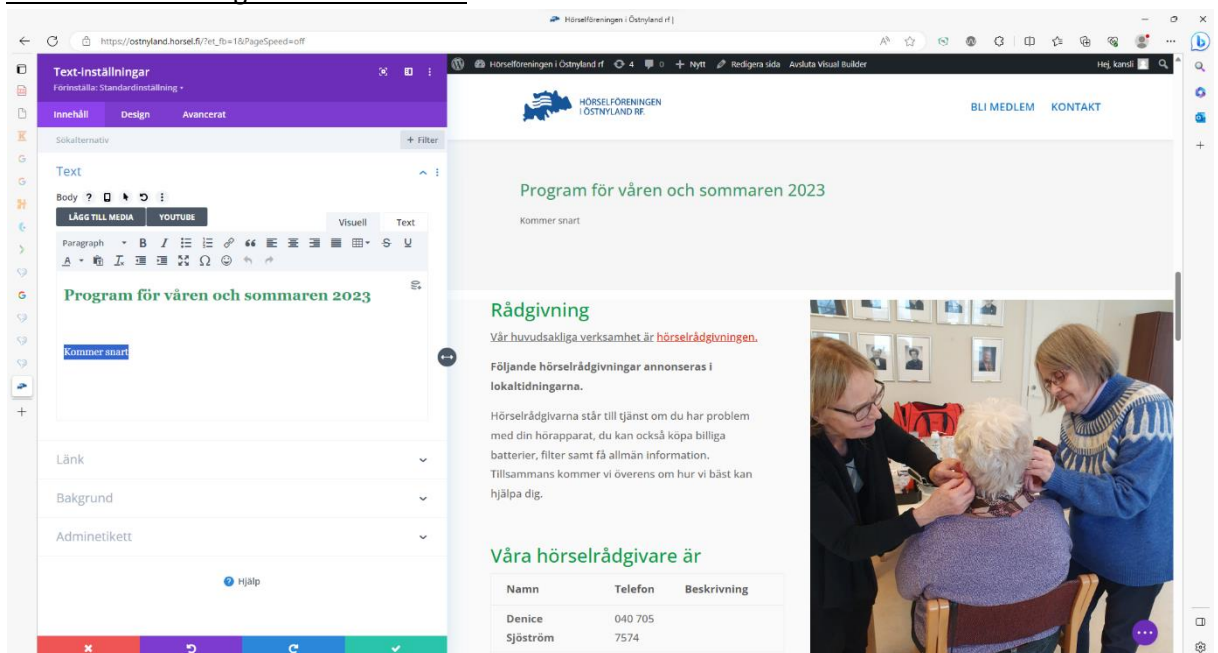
Hörselföreningen i Östnyland rf |

https://ostnyland.horsel.fi/?et_fb=1&PageSpeed=off

Text-inställningar
Förinställa: Standardinställning ▾

Innehåll Design Avancerat

Sökalternativ + Filter

Text

Body

LÄGG TILL MEDIA YOUTUBE

Visuell Text

Paragraph

Program för våren och sommaren 2023

Kommer snart

Länk

Bakgrund

Adminetikett

Hjälp

Hörselföreningen i Östnyland rf 4 0 + Nytt Redigera sida Avsluta Visual Builder Hej, kansli

HÖRSELFÖRENINGEN I ÖSTNYLAND RF.

BLI MEDLEM KONTAKT

Program för våren och sommaren 2023

Kommer snart

Rådgivning

Vår huvudsakliga verksamhet är hörselrådgivningen.

Följande hörselrådgivningar annonseras i lokaltidningarna.

Hörselrådgivarna står till tjänst om du har problem med din hörapparat, du kan också köpa billiga batterier, filter samt få allmän information. Tillsammans kommer vi överens om hur vi bäst kan hjälpa dig.

Våra hörselrådgivare är

| Namn | Telefon | Beskrivning |
|---|---|---|
| Denice Sjöström | 040 705 7574 | |